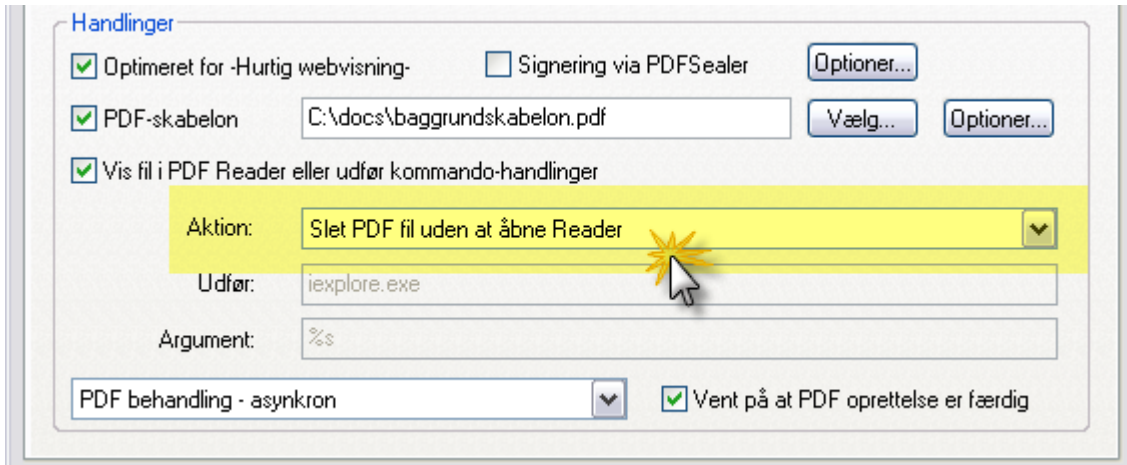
Handlinger

Optimeret for -Hurtig webvisning-

Signering via PDFSealer

Optioner...

PDF-skabelon

C:\docs\baggrundskabelon.pdf

Vælg...

Optioner...

Vis fil i PDF Reader eller udfør kommando-handlinger

Aktion:

Slet PDF fil uden at åbne Reader

Udfør:

iexplore.exe

Argument:

%s

PDF behandling - asynkron

Vent på at PDF oprettelse er færdig